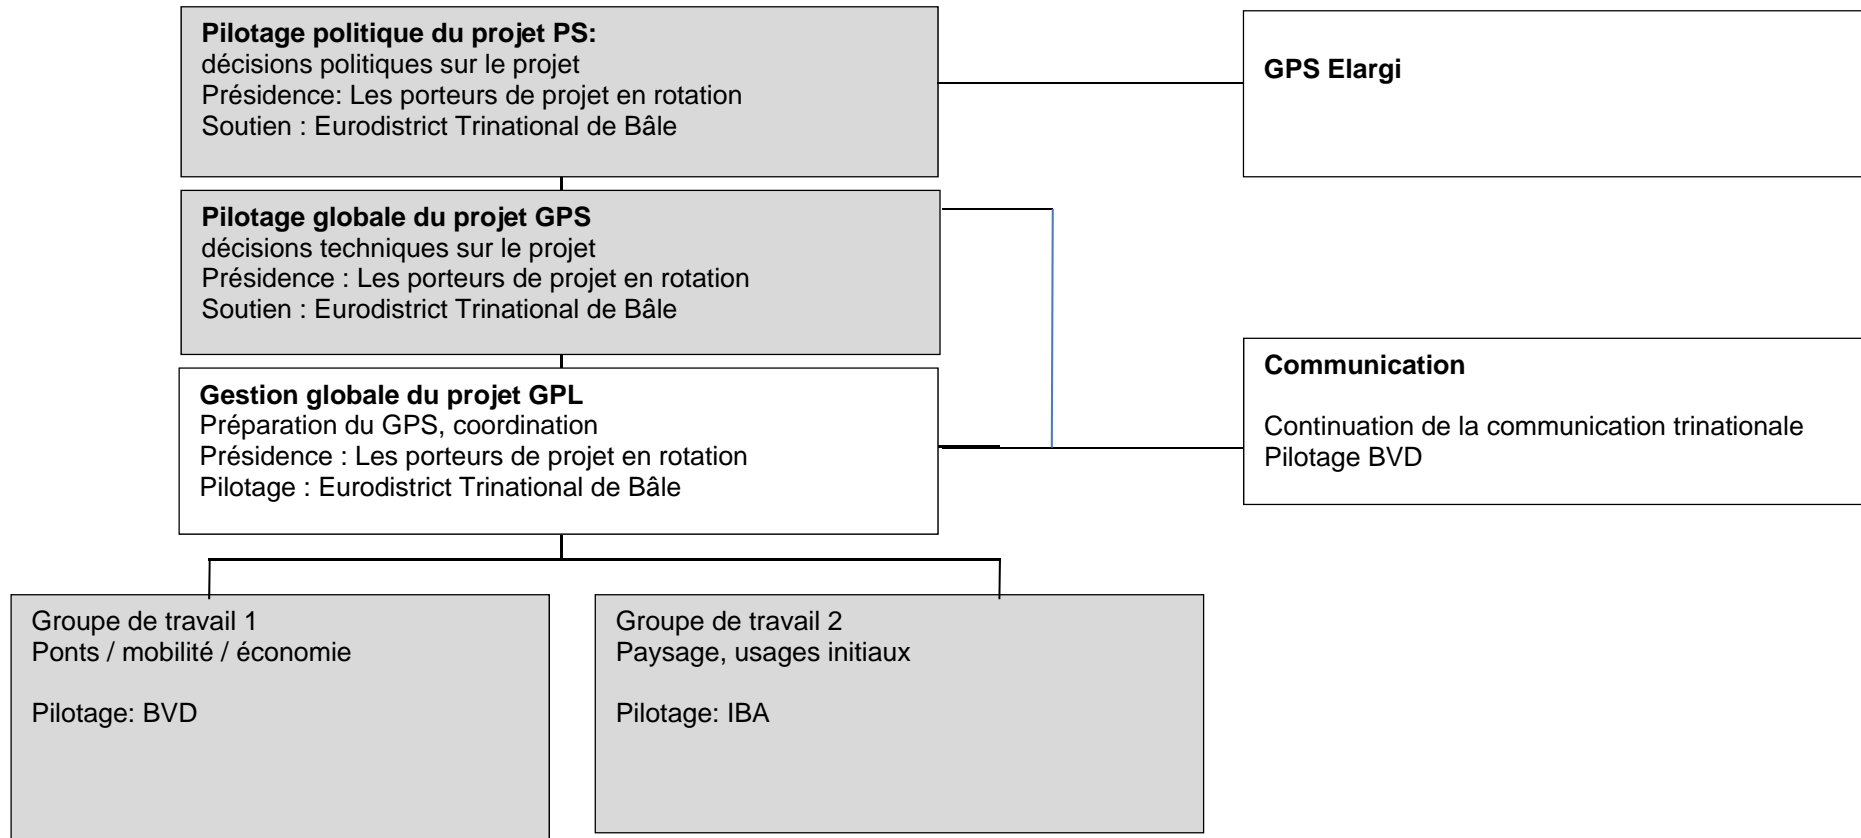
**Pilotage politique du projet PS:**
décisions politiques sur le projet
Présidence: Les porteurs de projet en rotation
Soutien : Eurodistrict Trinational de Bâle

**GPS Elargi**

**Pilotage globale du projet GPS**
décisions techniques sur le projet
Présidence : Les porteurs de projet en rotation
Soutien : Eurodistrict Trinational de Bâle

**Gestion globale du projet GPL**
Préparation du GPS, coordination
Présidence : Les porteurs de projet en rotation
Pilotage : Eurodistrict Trinational de Bâle

**Communication**

Continuation de la communication trinationale
Pilotage BVD

Groupe de travail 1
Ponts / mobilité / économie

Pilotage: BVD

Groupe de travail 2
Paysage, usages initiaux

Pilotage: IBA